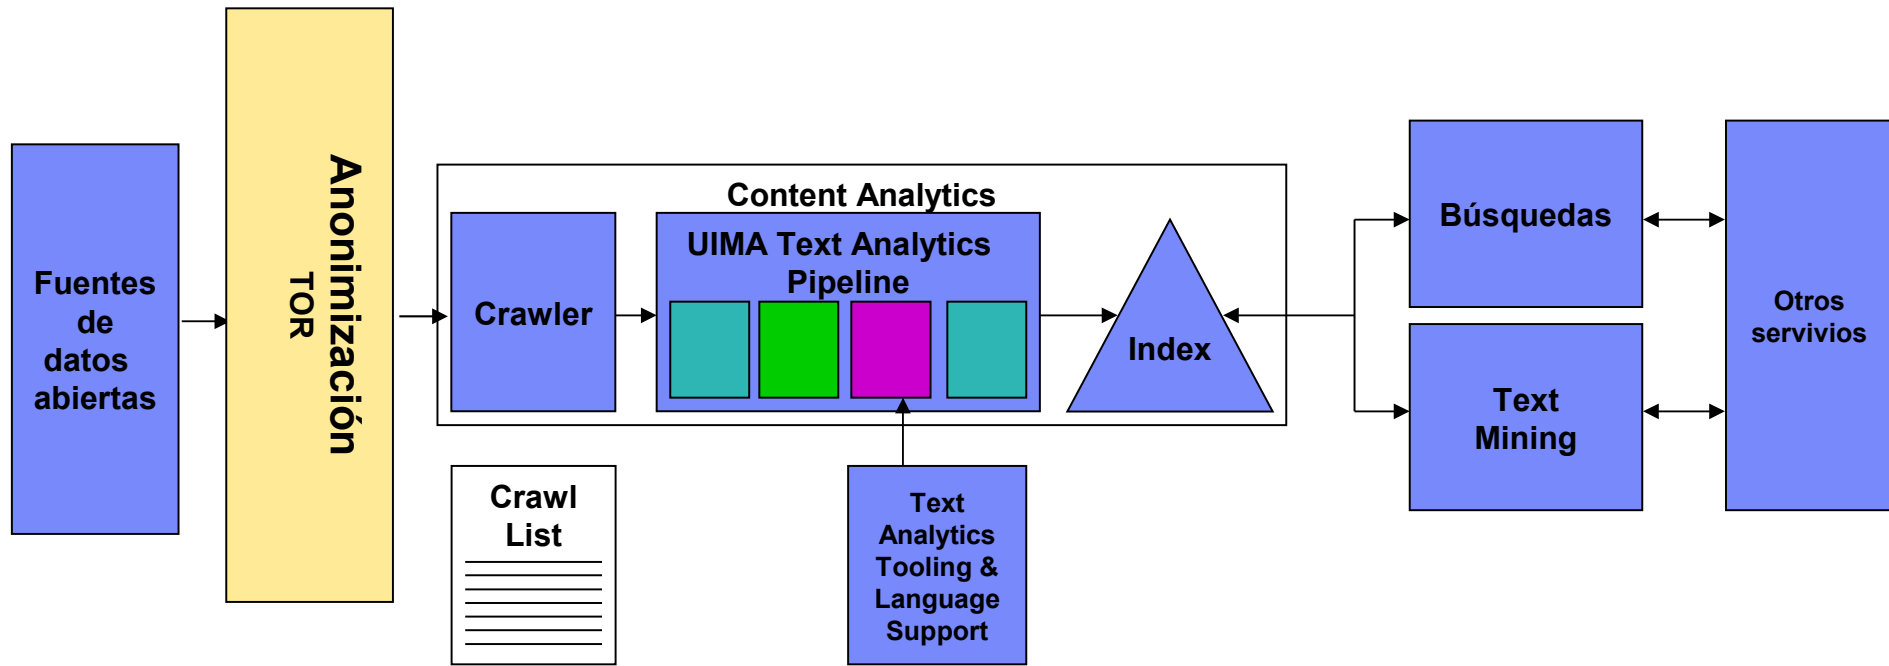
Fuentes de datos abiertas

Anonimización
TOR

Content Analytics

Crawler

UIMA Text Analytics Pipeline

Index

Crawl List

Text Analytics Tooling & Language Support

Búsquedas

Text Mining

Otros servivios